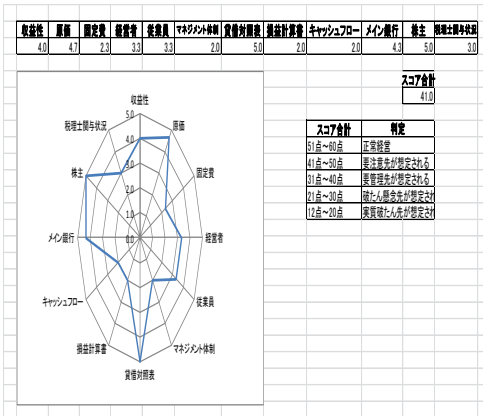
| 収益性 | 原価 | 固定費 | 経営者 | 従業員 | マネジメント体制 | 貸借対照表 | 損益計算書 | キャッシュフロー | メイン銀行 | 株主 | 税理士関与状況 |
|---|---|---|---|---|---|---|---|---|---|---|---|
| 4.0 | 4.7 | 2.3 | 3.3 | 3.3 | 2.0 | 5.0 | 2.0 | 2.0 | 4.3 | 5.0 | 3.0 |

収益性
5.0
4.0
3.0
2.0
1.0
0.0
原価
固定費
経営者
従業員
マネジメント体制
貸借対照表
損益計算書
キャッシュフロー
メイン銀行
株主
税理士関与状況

スコア合計
41.0

| スコア合計 | 判定 |
|---|---|
| 51点～60点 | 正常経営 |
| 41点～50点 | 要注意先が想定される |
| 31点～40点 | 要管理先が想定される |
| 21点～30点 | 破たん懸念先が想定さ |
| 12点～20点 | 実質破たん先が想定され |